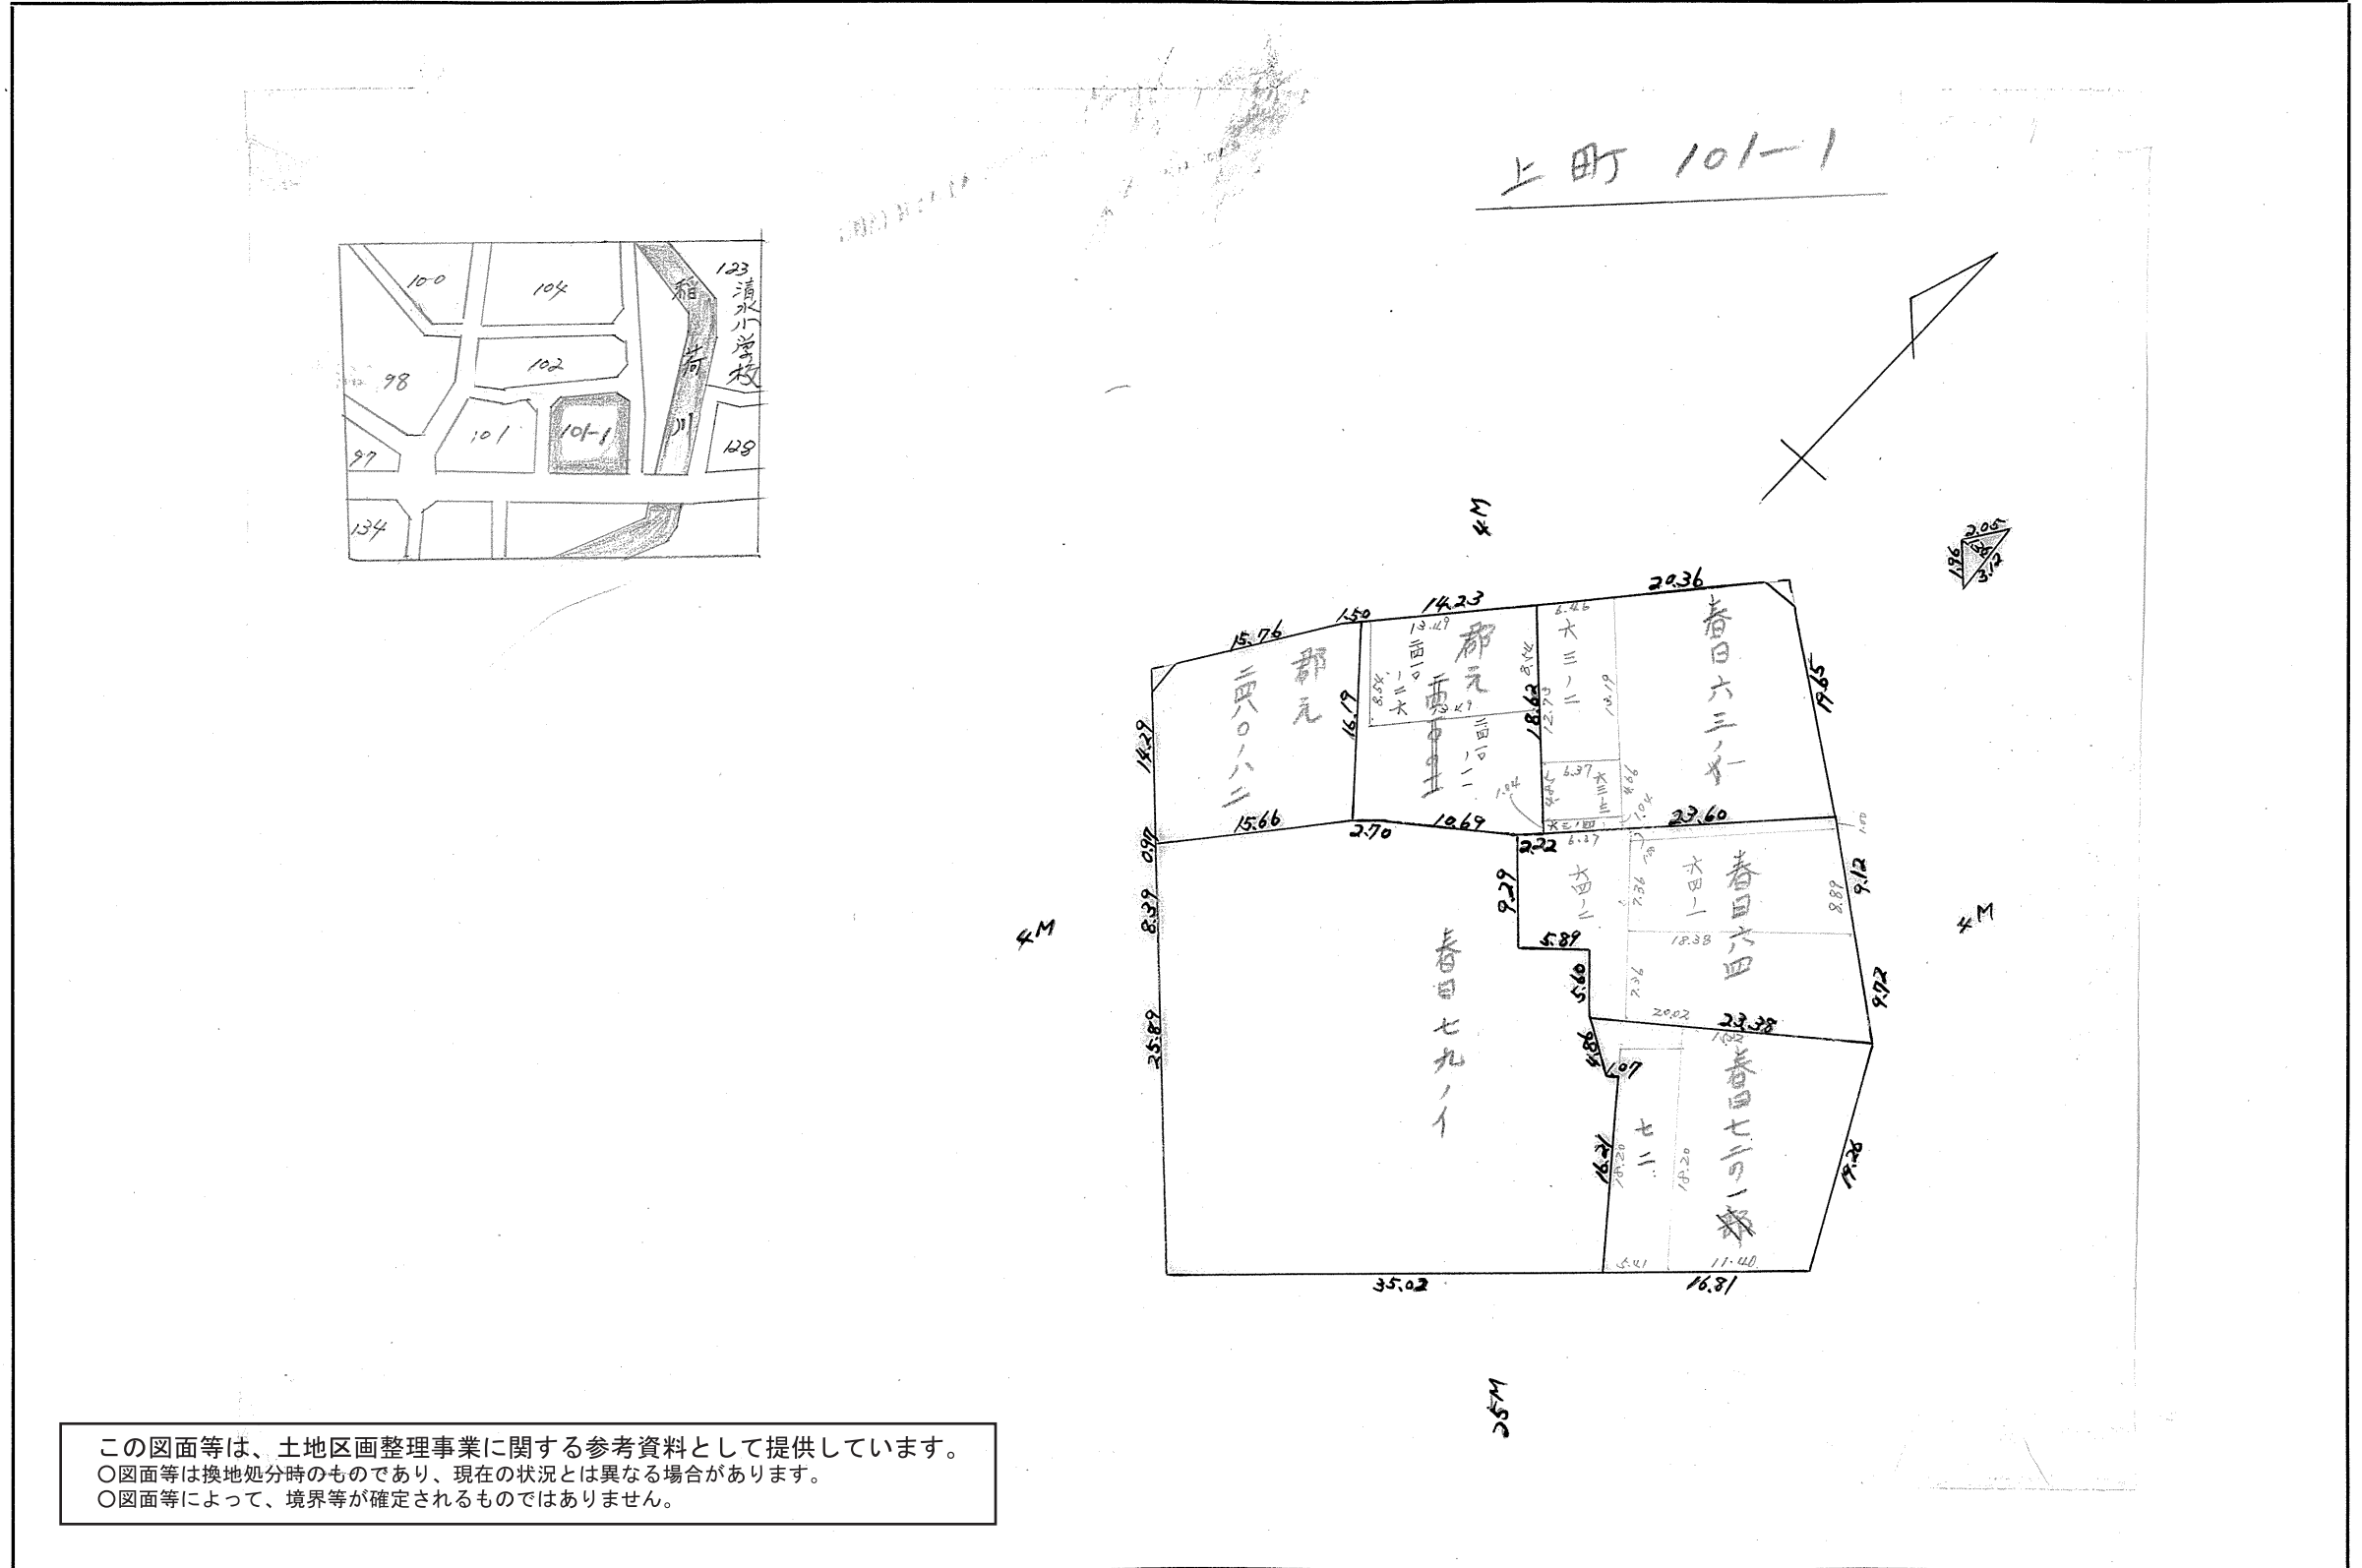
上町 101-1

100
104
123
清水小学校
稲荷川
102
98
101
101-1
128
97
134

4M
4M
4M
25M

2.05
1.96
3.12

20.36
14.23
1.50
15.76
19.65
14.29
16.19
18.62
郡元
二四八ノ八二
郡元
二四〇ノ二
二四〇ノ一
大三ノ二
春日六三ノイ
大三ノ三
15.66
2.70
10.69
23.60
0.97
2.22
9.29
9.12
8.39
大四ノ二
大四ノ一
春日六四
8.88
18.38
5.89
春日七九ノイ
5.60
9.72
35.89
20.02
23.38
4.86
1.07
春日七二ノ一部
七二
16.21
19.26
18.20
18.20
5.41
11.40
35.02
16.81

この図面等は、土地区画整理事業に関する参考資料として提供しています。
○図面等は換地処分時のものであり、現在の状況とは異なる場合があります。
○図面等によって、境界等が確定されるものではありません。